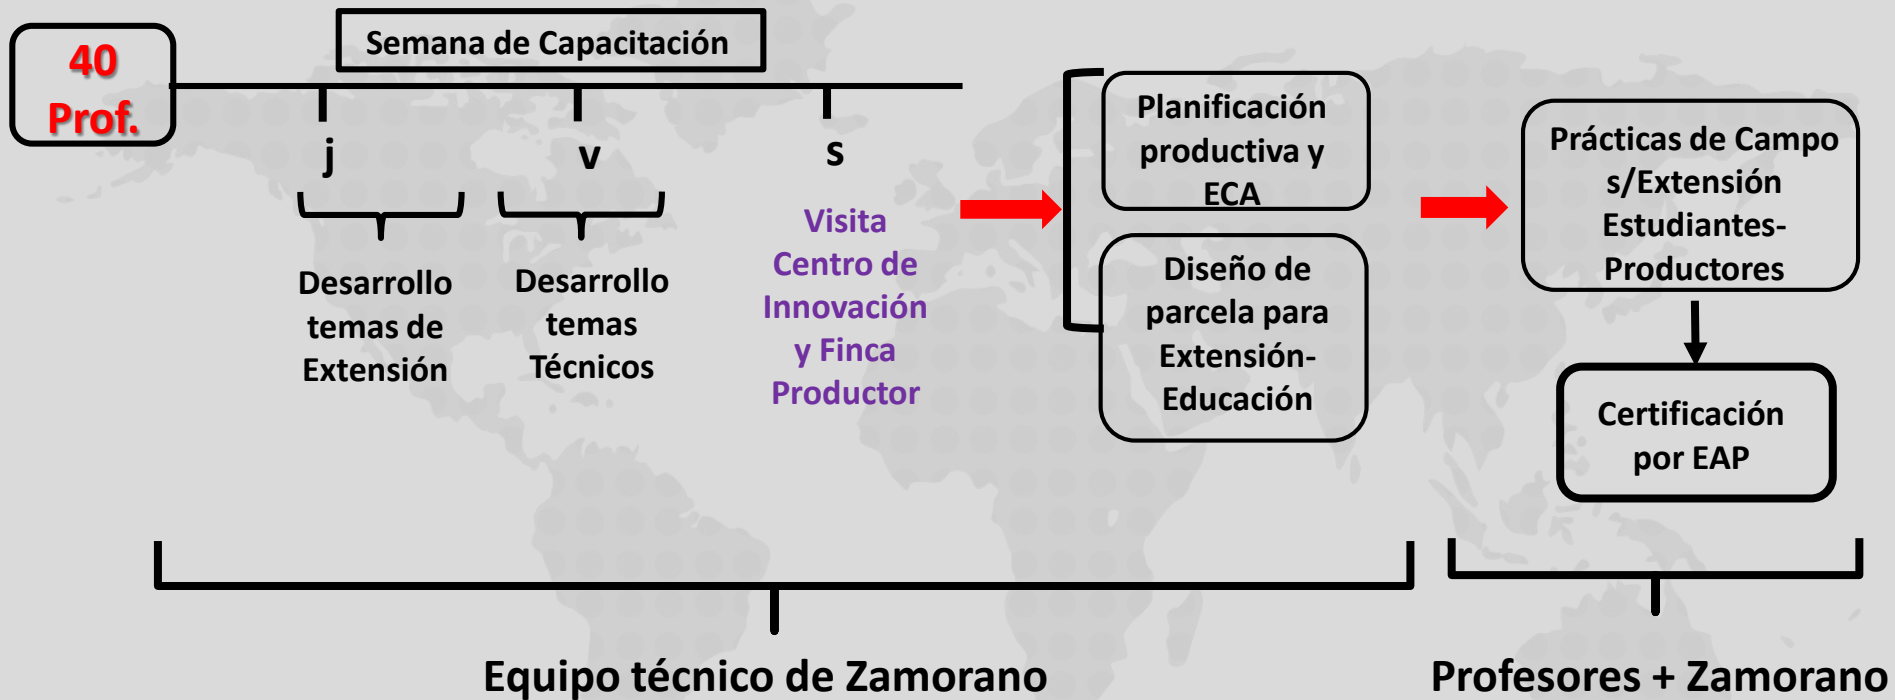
40 Prof.

Semana de Capacitación

j

v

s

Desarrollo temas de Extensión

Desarrollo temas Técnicos

Visita Centro de Innovación y Finca Productor

Planificación productiva y ECA

Diseño de parcela para Extensión-Educación

Prácticas de Campo s/Extensión Estudiantes-Productores

Certificación por EAP

Equipo técnico de Zamorano

Profesores + Zamorano